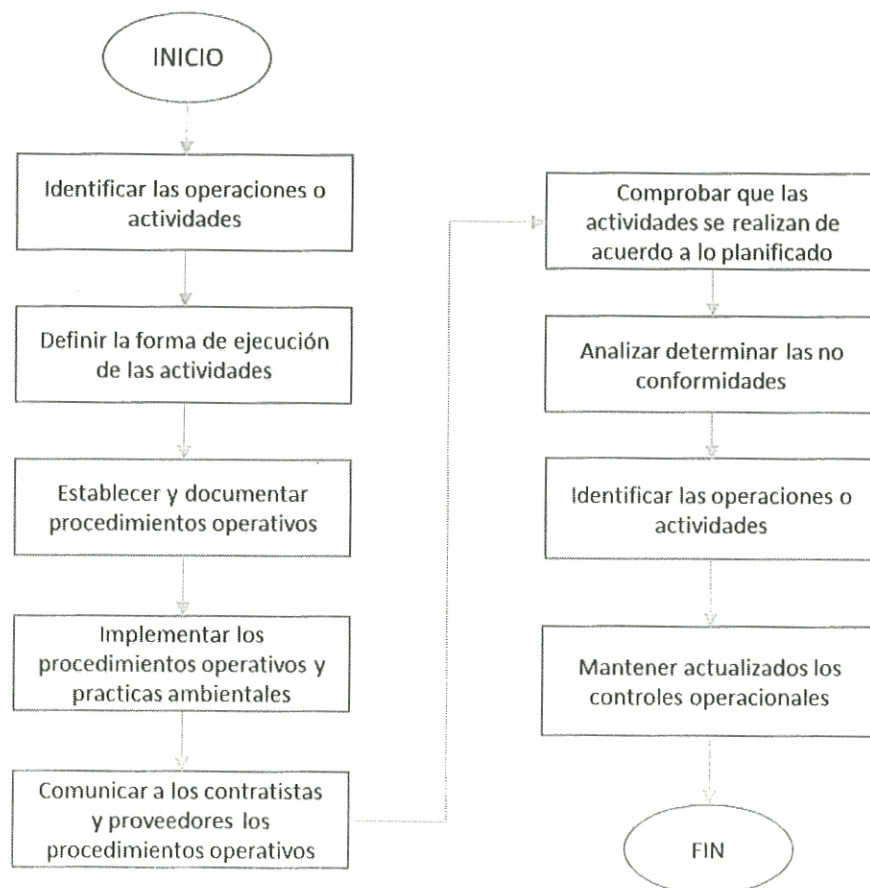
INICIO

Identificar las operaciones o actividades

Definir la forma de ejecución de las actividades

Establecer y documentar procedimientos operativos

Implementar los procedimientos operativos y practicas ambientales

Comunicar a los contratistas y proveedores los procedimientos operativos

Comprobar que las actividades se realizan de acuerdo a lo planificado

Analizar determinar las no conformidades

Identificar las operaciones o actividades

Mantener actualizados los controles operacionales

FIN